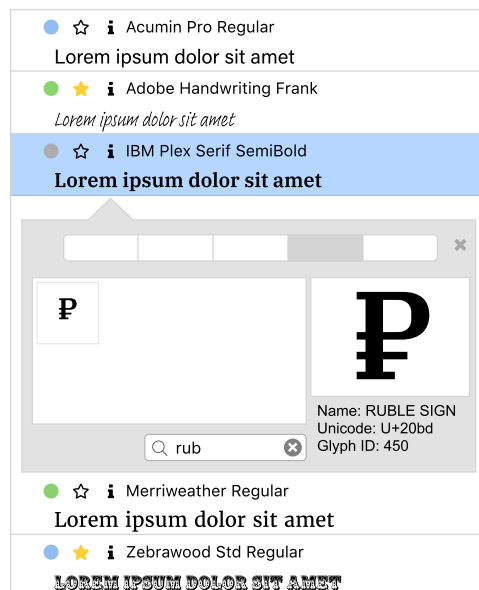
Acumin Pro Regular

Lorem ipsum dolor sit amet

Adobe Handwriting Frank

Lorem ipsum dolor sit amet

IBM Plex Serif SemiBold

Lorem ipsum dolor sit amet

₽

₽

Name: RUBLE SIGN
Unicode: U+20bd
Glyph ID: 450

rub

Merriweather Regular

Lorem ipsum dolor sit amet

Zebrawood Std Regular

LOREM IPSUM DOLOR SIT AMET